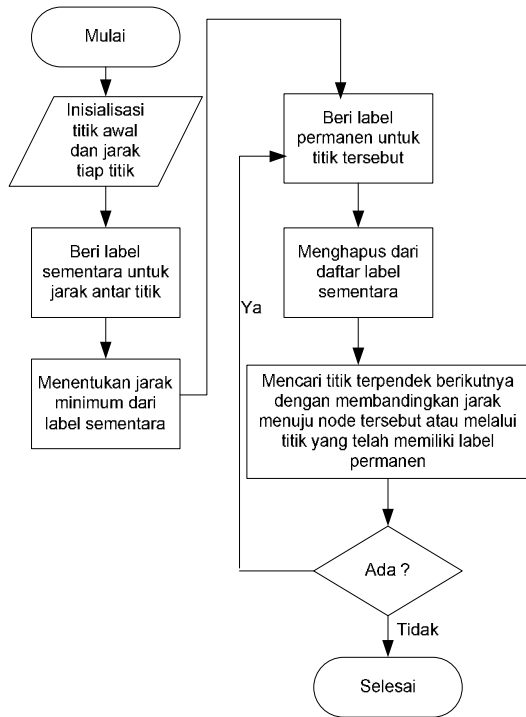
Mulai

Inisialisasi titik awal dan jarak tiap titik

Beri label sementara untuk jarak antar titik

Menentukan jarak minimum dari label sementara

Beri label permanen untuk titik tersebut

Menghapus dari daftar label sementara

Mencari titik terpendek berikutnya dengan membandingkan jarak menuju node tersebut atau melalui titik yang telah memiliki label permanen

Ada ?

Ya

Tidak

Selesai